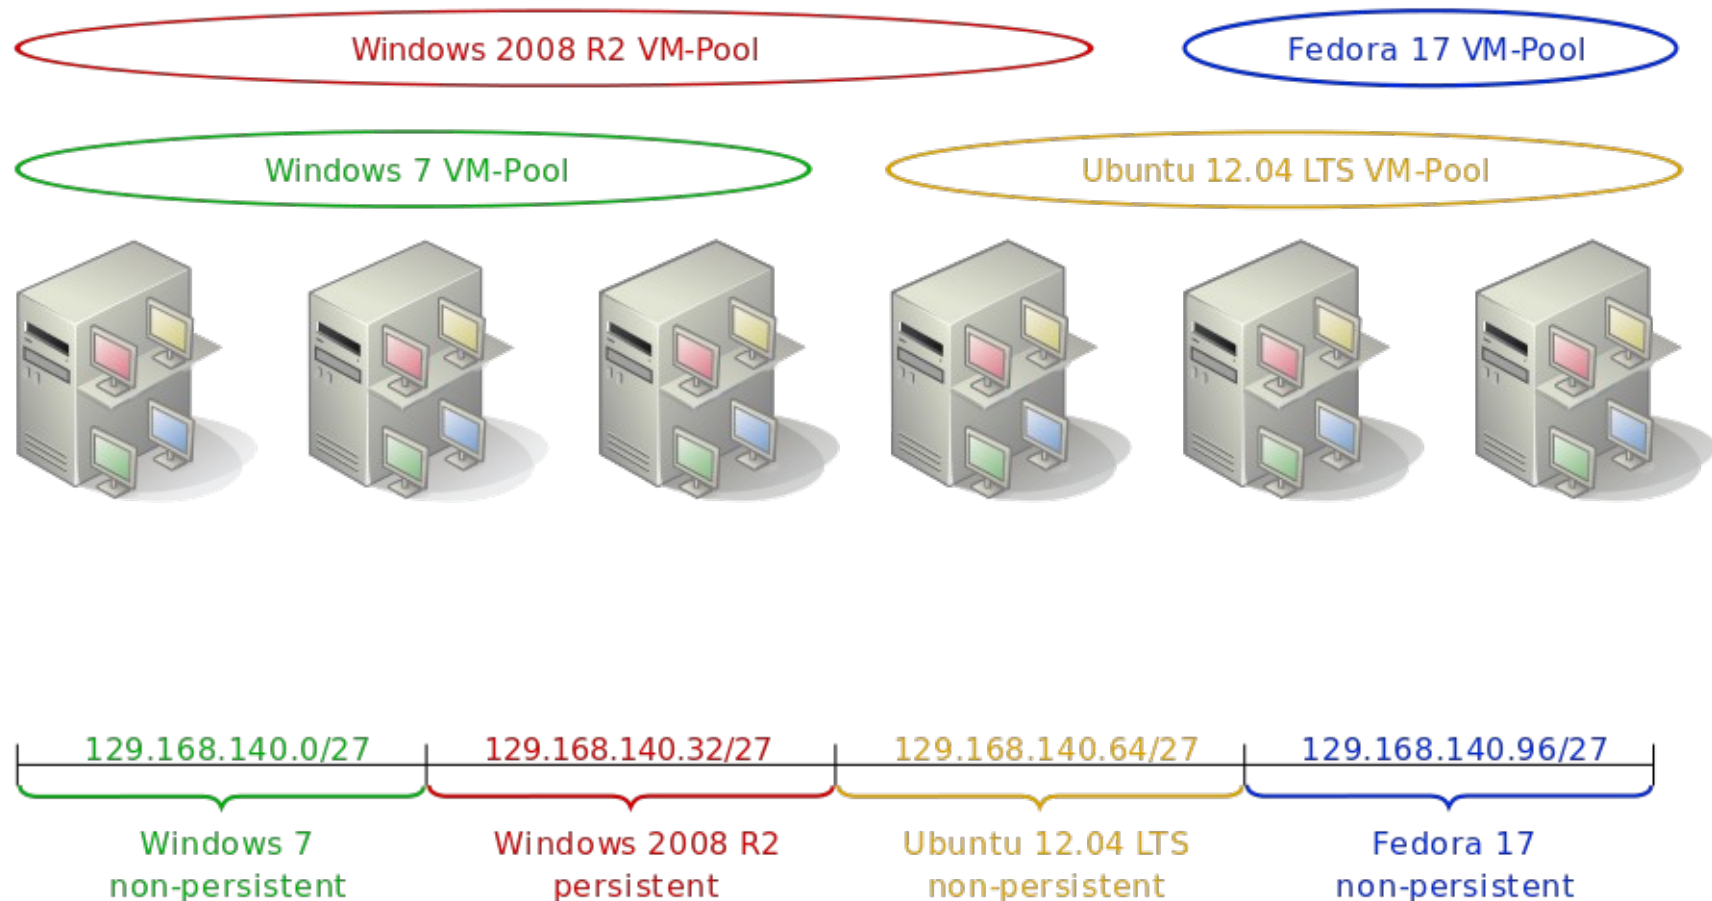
Windows 2008 R2 VM-Pool

Fedora 17 VM-Pool

Windows 7 VM-Pool

Ubuntu 12.04 LTS VM-Pool

129.168.140.0/27

129.168.140.32/27

129.168.140.64/27

129.168.140.96/27

Windows 7
non-persistent

Windows 2008 R2
persistent

Ubuntu 12.04 LTS
non-persistent

Fedora 17
non-persistent